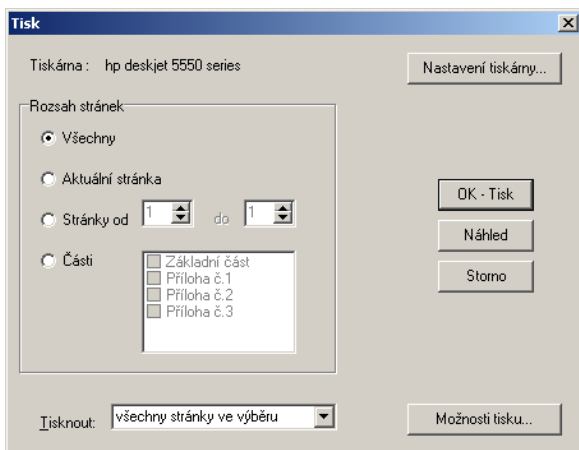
Tisk

Tiskárna : hp deskjet 5550 series

Nastavení tiskárny...

Rozsah stránek

Všechny

Aktuální stránka

Stránky od 1 do 1

Části

Základní část
Příloha č.1
Příloha č.2
Příloha č.3

OK - Tisk

Náhled

Storno

Tisknout: všechny stránky ve výběru

Možnosti tisku...